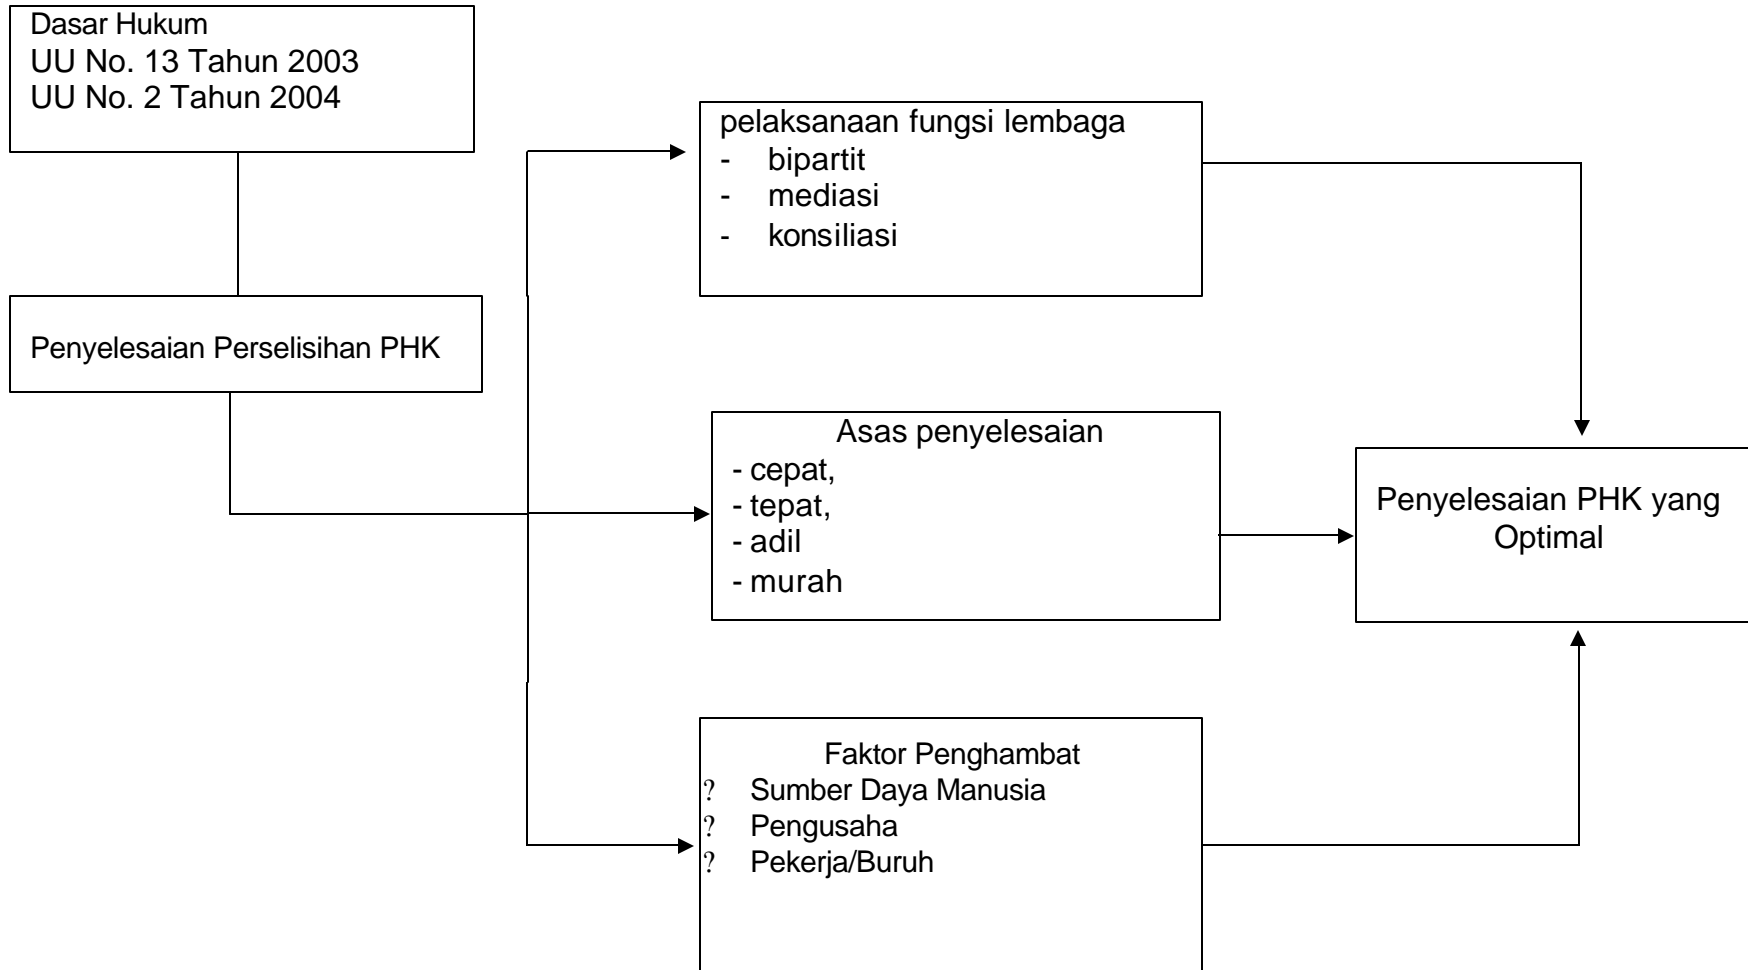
Dasar Hukum
UU No. 13 Tahun 2003
UU No. 2 Tahun 2004

Penyelesaian Perselisihan PHK

pelaksanaan fungsi lembaga
- bipartit
- mediasi
- konsiliasi

Asas penyelesaian
- cepat,
- tepat,
- adil
- murah

Faktor Penghambat
? Sumber Daya Manusia
? Pengusaha
? Pekerja/Buruh

Penyelesaian PHK yang Optimal